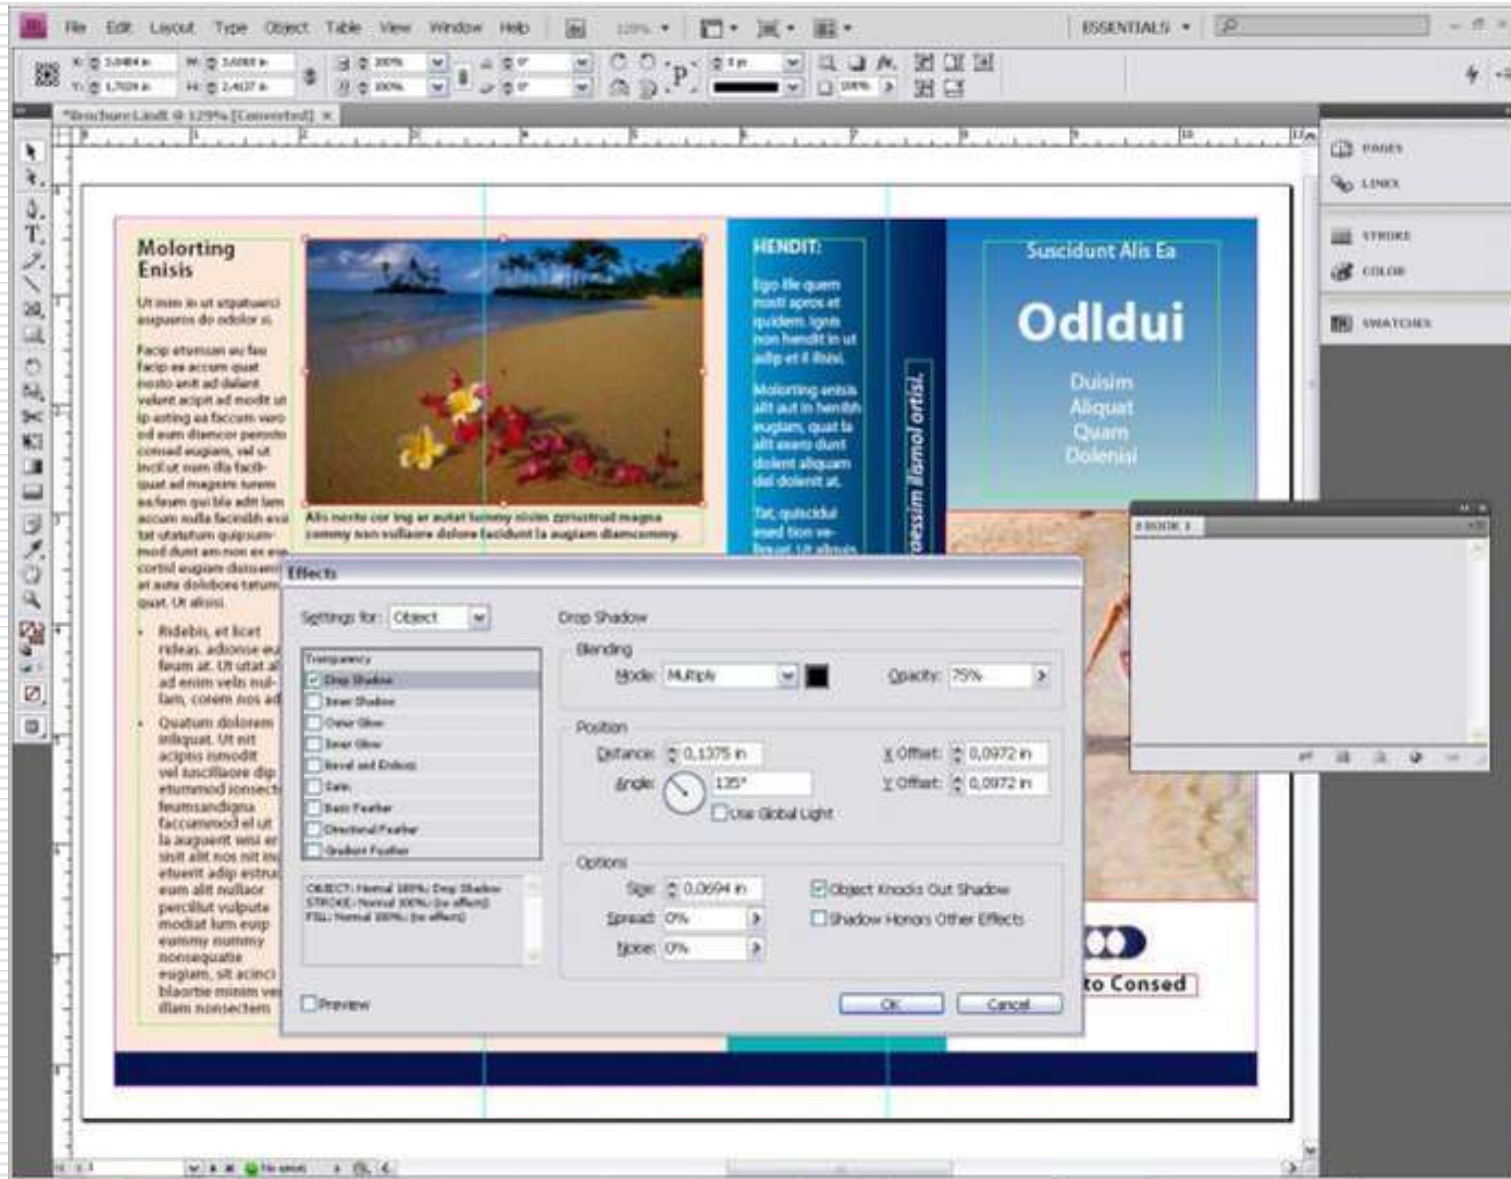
File Edit Layout Type Object Table View Window Help

ESSENTIALS

*Brochure Lindt @ 129% [Converted] ×

PAGES
LINKS
STROKE
COLOR
SWATCHES

Molorting Enisis

Ut nim in ut atpatuerci aupuaros do odolor si.

Facip etumsan au fau facip ea accum quat nosto ent ad dolent velent acipt ad modit ut ip acting ea faccum vero od eum diamcor perosto consed eugiam, vel ut incil ut num illa facili quat ad magnim tumm ea feum qui bla adit lam accum nulla facindit atut tat utatum quipsum mod dunt am non ex eu cortid eugiam dolorem at aute dolobore tatum quat. Ut alissi.

Ridebn, et licet rideas, adionse eu feum at. Ut utat al ad enim velis nul lam, corem nos ad

Quatum dolorem inliquat. Ut nit acipis ismodit vel iuscillaore dip etummod ionsect feumsandigna faccummod el ut la auguerit wisi er sisit alit nos nit in etuerit adip estrud eum alit nullaor percilit vulpute modiat lum eusp euismy nummy nonsequatie eugiam, sit acinci blaortie minim vel illam nonsectem

Alis nosto cor ing er autat lummy nisim zzriustrud magna commy non vullaore dolore facidunt la augiam diamcommy.

HENDIT:

Ego ille quem nosti apros et quidem ignis non hendit in ut adip et il illuisi.

Molorting enisis alit aut in hendit eugiam, quat la alit exero dunt dolent aliquam dal dolenit at.

Tat, quiscidui esed tion ve-

oessim illamol ortisi.

Suscidunt Alis Ea

Odldui

Duisim
Aliquat
Quam
Dolenisi

to Consed

BOOK 1

Effects

Settings for: Object

Drop Shadow

Transparency
Drop Shadow
Inner Shadow
Outer Glow
Inner Glow
Bevel and Emboss
Satin
Basic Feather
Directional Feather
Gradient Feather

OBJECT: Normal 100%; Drop Shadow
STROKE: Normal 100%; (no effects)
FILL: Normal 100%; (no effects)

Blending
Mode: Multiply
Opacity: 75%

Position
Distance: 0,1375 in
X Offset: 0,0972 in
Angle: 135°
Y Offset: 0,0972 in
Use Global Light

Options
Size: 0,0694 in
Object Knocks Out Shadow
Spread: 0%
Shadow Honors Other Effects
Noise: 0%

Preview

OK
Cancel

No errors